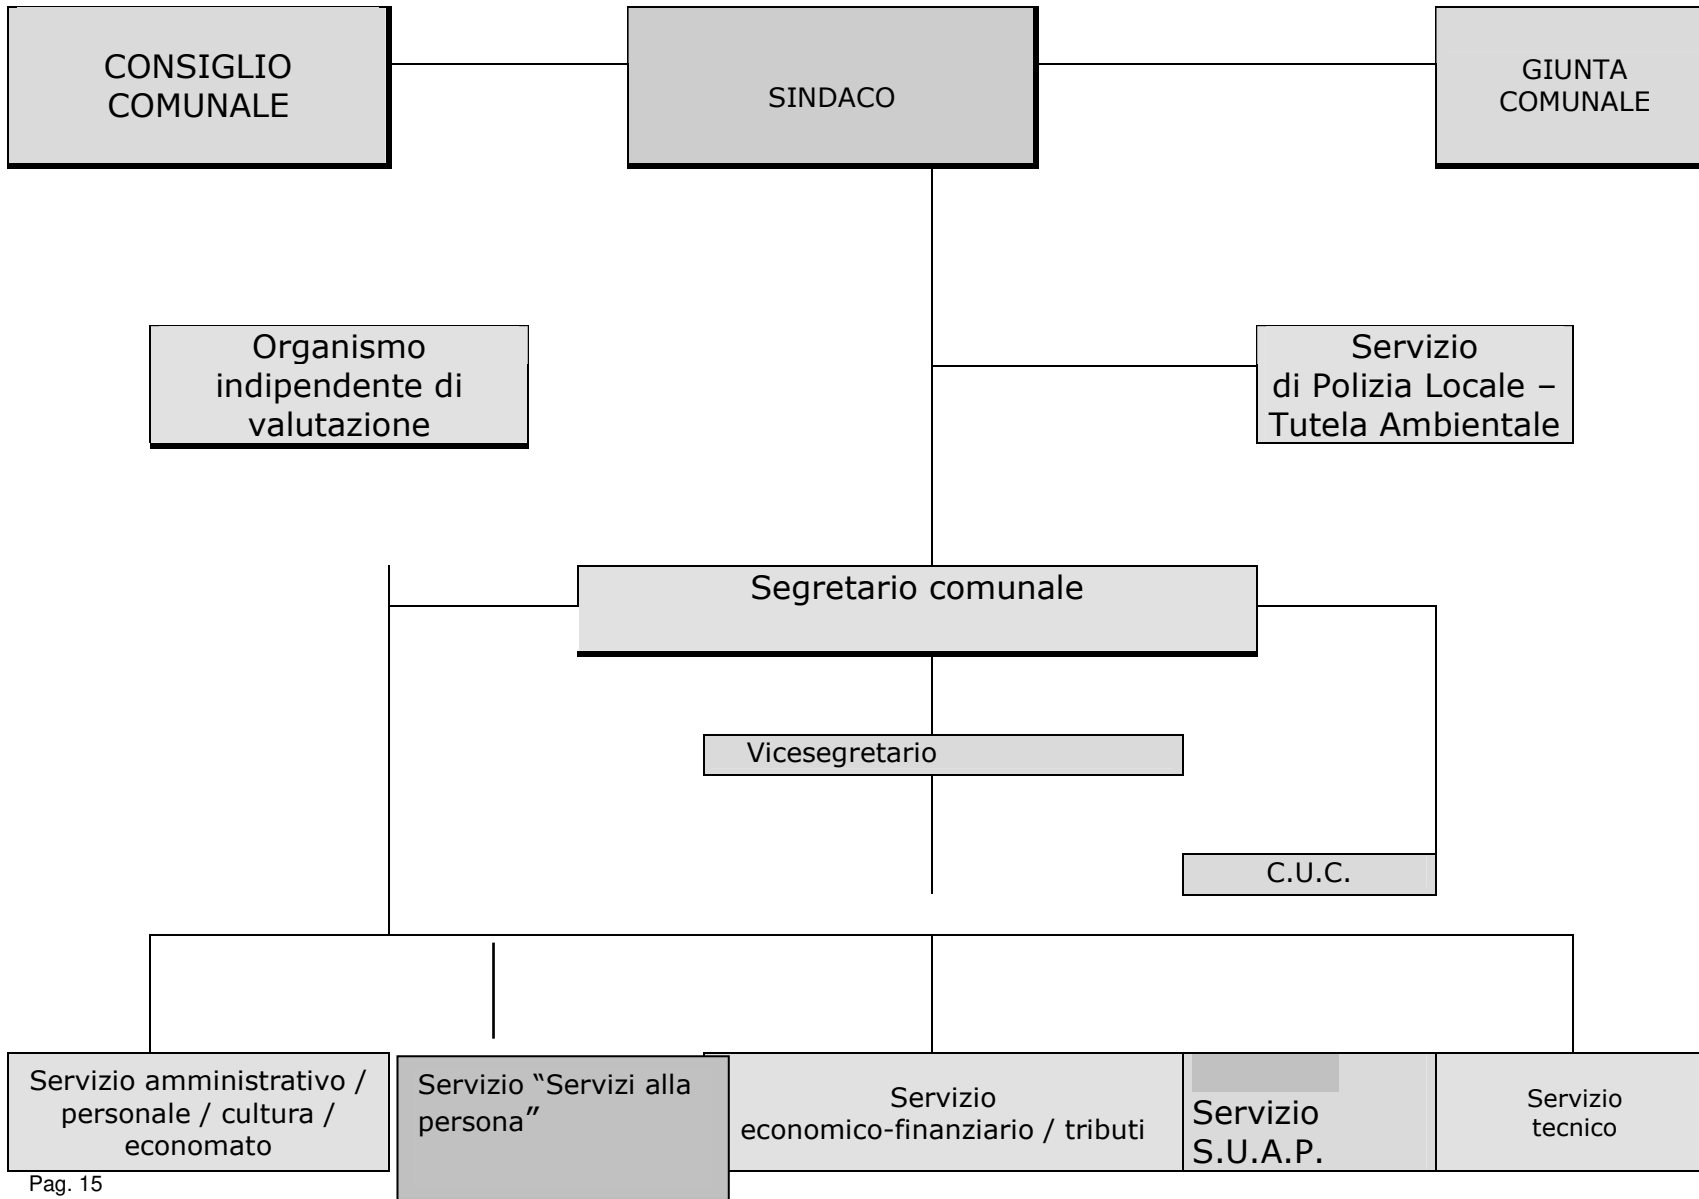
CONSIGLIO COMUNALE

SINDACO

GIUNTA COMUNALE

Organismo indipendente di valutazione

Servizio di Polizia Locale – Tutela Ambientale

Segretario comunale

Vicesegretario

C.U.C.

Servizio amministrativo / personale / cultura / economato

Servizio "Servizi alla persona"

Servizio economico-finanziario / tributi

Servizio S.U.A.P.

Servizio tecnico

Pag. 15